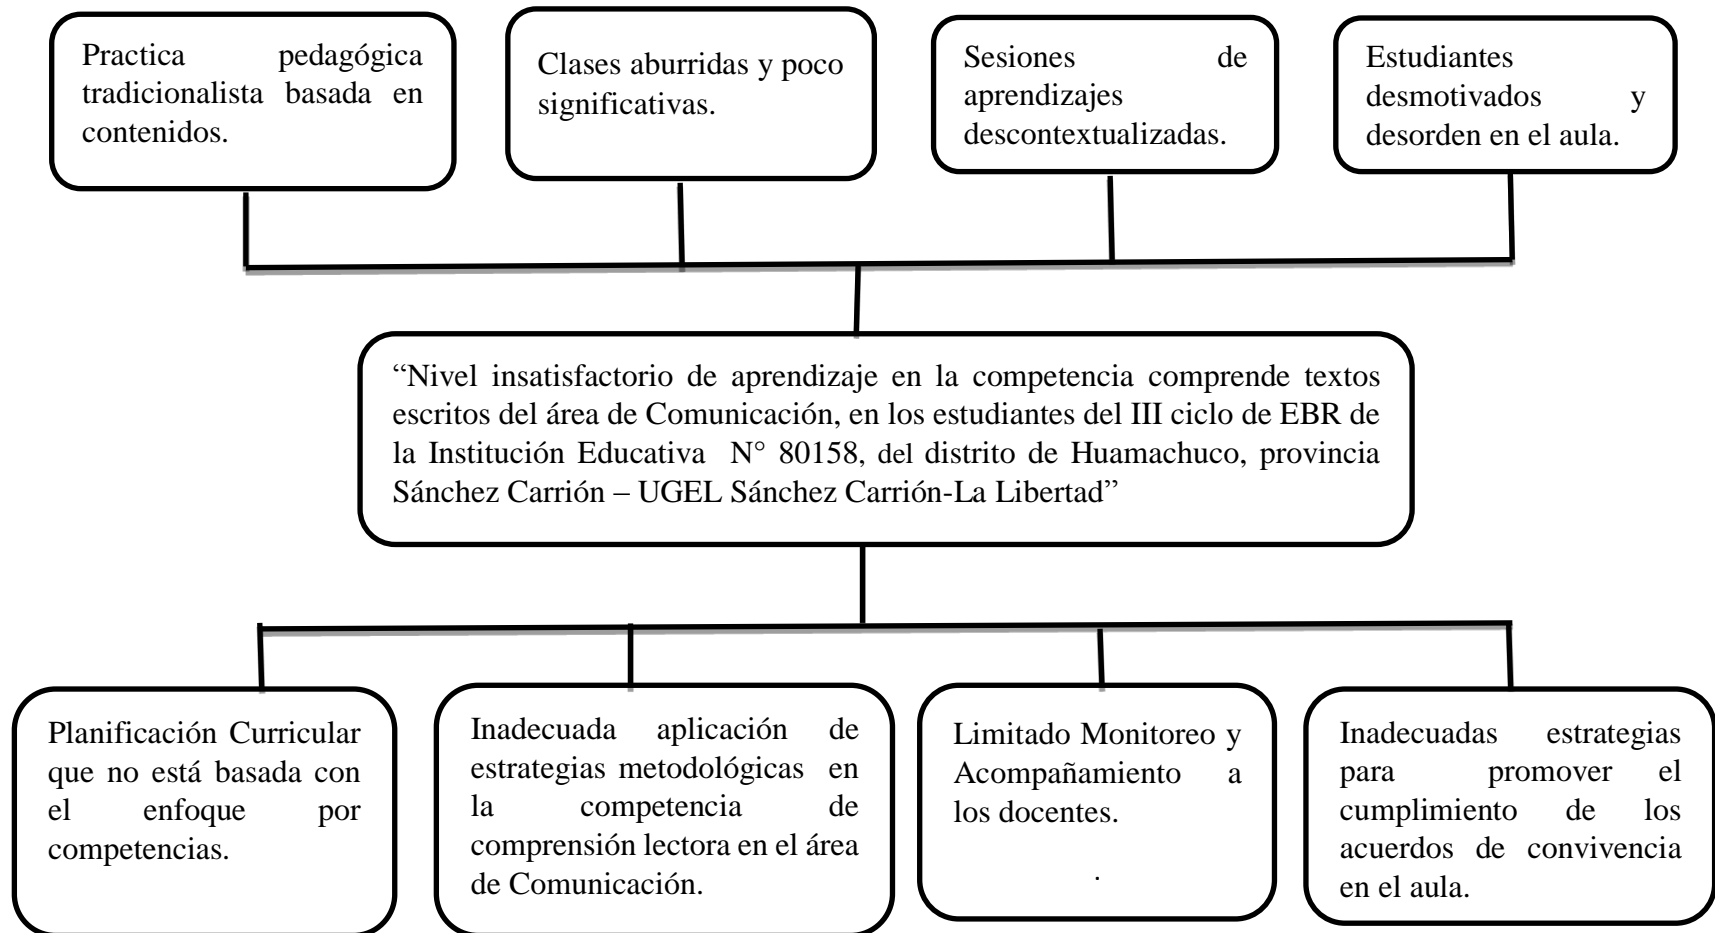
Practica pedagógica tradicionalista basada en contenidos.

Clases aburridas y poco significativas.

Sesiones de aprendizajes descontextualizadas.

Estudiantes desmotivados y desorden en el aula.

“Nivel insatisfactorio de aprendizaje en la competencia comprende textos escritos del área de Comunicación, en los estudiantes del III ciclo de EBR de la Institución Educativa N° 80158, del distrito de Huamachuco, provincia Sánchez Carrión – UGEL Sánchez Carrión-La Libertad”

Planificación Curricular que no está basada con el enfoque por competencias.

Inadecuada aplicación de estrategias metodológicas en la competencia de comprensión lectora en el área de Comunicación.

Limitado Monitoreo y Acompañamiento a los docentes.

.

Inadecuadas estrategias para promover el cumplimiento de los acuerdos de convivencia en el aula.